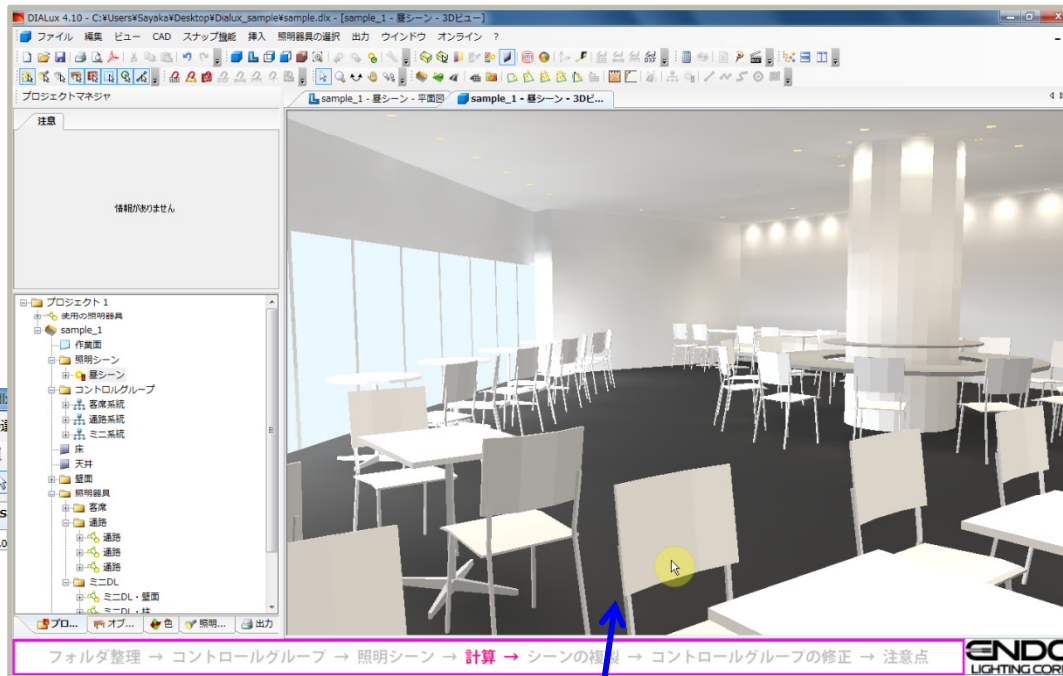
DIALux 4.10 - C:¥Users¥Sayaka¥Desktop¥Dialux_sample¥sample.dlx - [sample_1 - 昼シーン - 3Dビュー]

ファイル 編集 ビュー CAD スナップ機能 挿入 照明器具の選択 出力 ウインドウ オンライン ?

プロジェクトマネジャ

sample_1 - 昼シーン - 平面図

sample_1 - 昼シーン - 3Dビ...

注意

情報がありません

プロジェクト 1
使用の照明器具
sample_1
作業面
照明シーン
昼シーン
コントロルグループ
客席系統
通路系統
ミニ系統
床
天井
壁面
照明器具
客席
通路
通路
通路
通路
ミニDL
ミニDL - 壁面
ミニDL - 柱

プロ... オブ... 色 照明... 出力

フォルダ整理 → コントロールグループ → 照明シーン → 計算 → シーンの複製 → コントロールグループの修正 → 注意点

ENDO
LIGHTING CORP